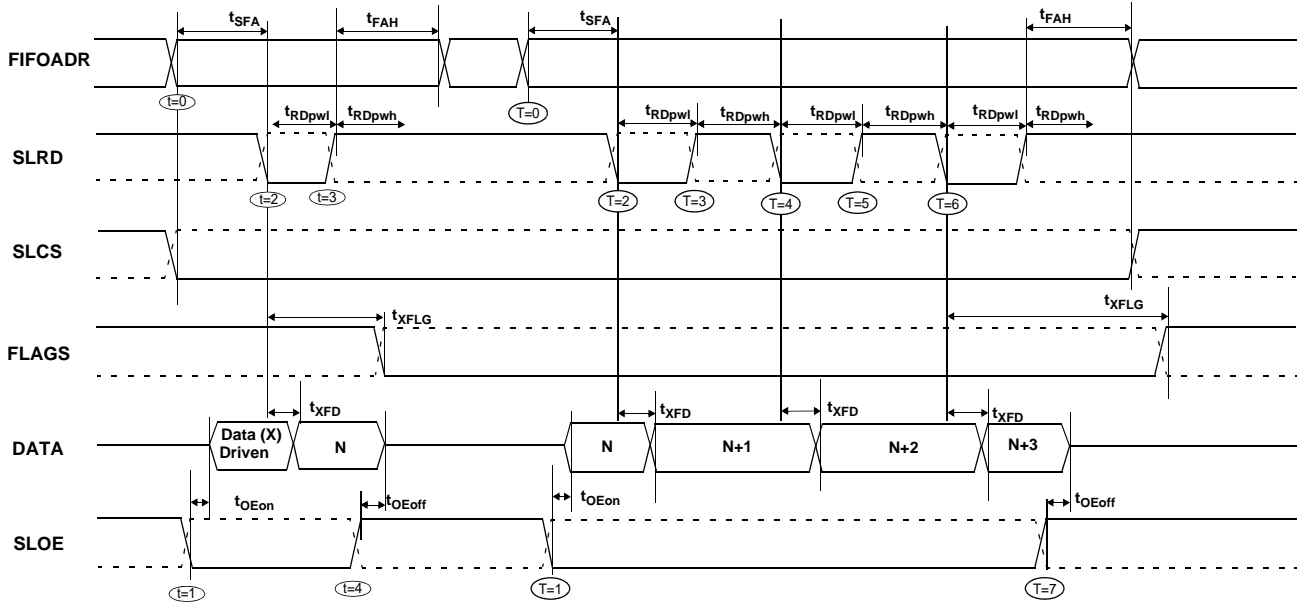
$t_{SFA}$ $t_{FAH}$ $t_{SFA}$ $t_{FAH}$

FIFOADR

t=0 T=0

$t_{RDpwl}$ $t_{RDpwh}$ $t_{RDpwl}$ $t_{RDpwh}$ $t_{RDpwl}$ $t_{RDpwh}$ $t_{RDpwl}$ $t_{RDpwh}$

SLRD

t=2 t=3 T=2 T=3 T=4 T=5 T=6

SLCS

$t_{XFLG}$ $t_{XFLG}$

FLAGS

$t_{XFD}$ $t_{XFD}$ $t_{XFD}$ $t_{XFD}$

DATA

Data (X) Driven N N N+1 N+2 N+3

$t_{OEon}$ $t_{OEoff}$ $t_{OEon}$ $t_{OEoff}$

SLOE

t=1 t=4 T=1 T=7